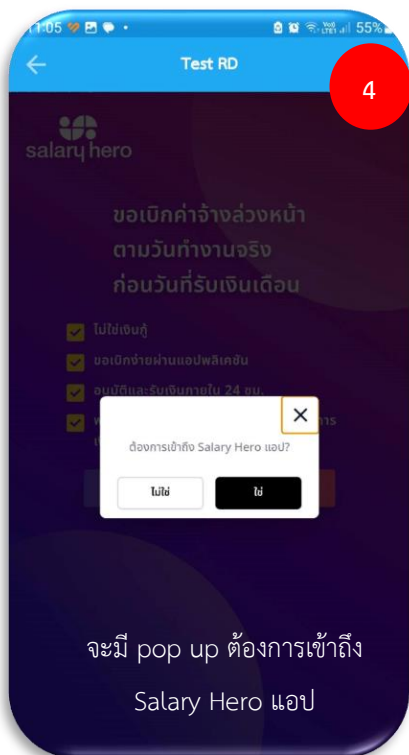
11:05 ⋅ 55%

Test RD

4

salary hero

ขอเบิกค่าจ้างล่วงหน้า ตามวันทำงานจริง ก่อนวันที่รับเงินเดือน

ไม่ใช่เงินกู้

ขอเบิกง่ายผ่านแอปพลิเคชัน

อนุมัติและรับเงินภายใน 24 ชม.

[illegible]

ต้องการเข้าถึง Salary Hero แอป?

ไม่ใช่

ใช่

จะมี pop up ต้องการเข้าถึง Salary Hero แอป